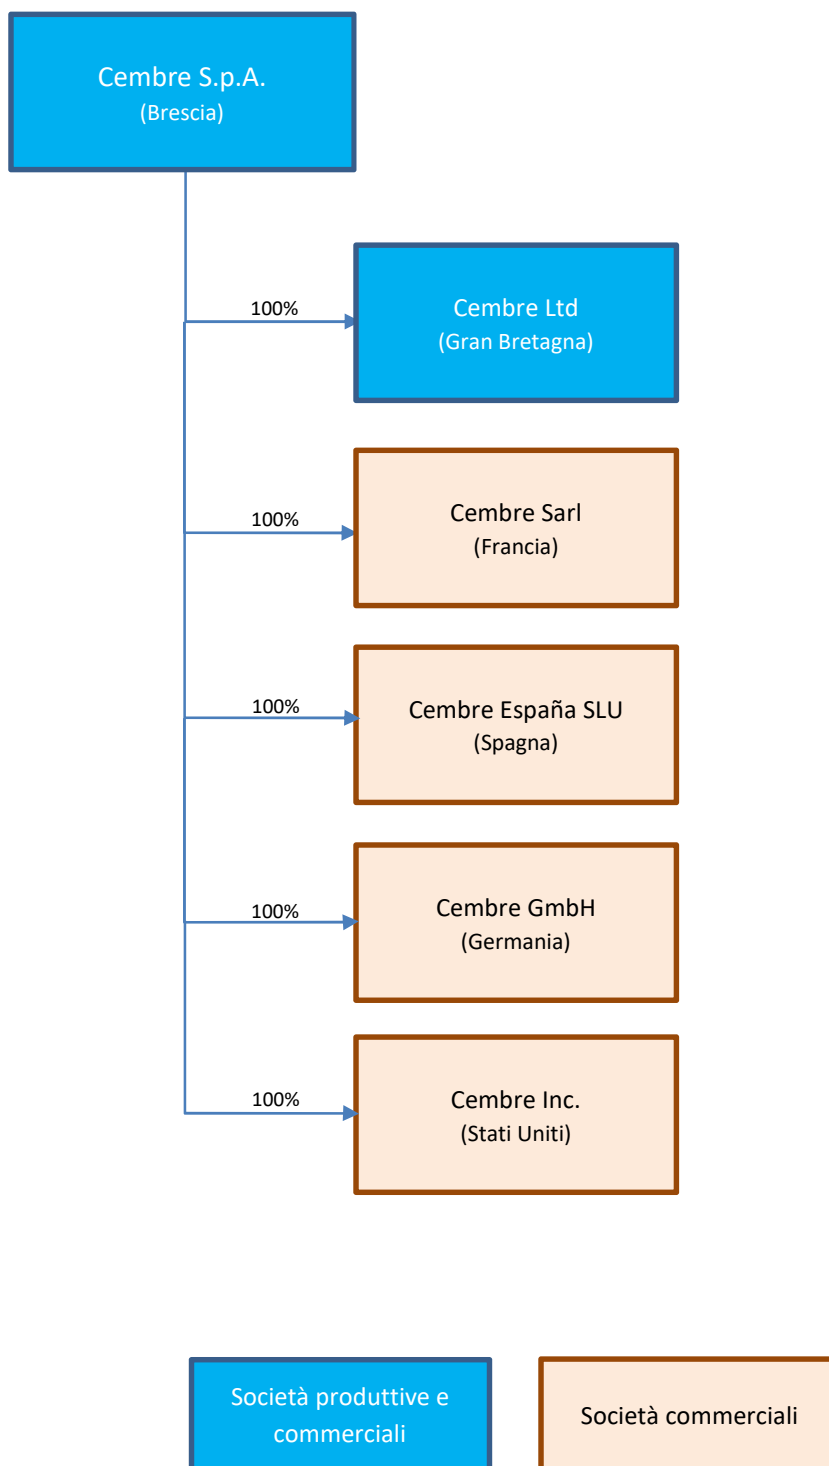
Cembre S.p.A.
(Brescia)

100%

Cembre Ltd
(Gran Bretagna)

100%

Cembre Sarl
(Francia)

100%

Cembre España SLU
(Spagna)

100%

Cembre GmbH
(Germania)

100%

Cembre Inc.
(Stati Uniti)

Società produttive e commerciali

Società commerciali